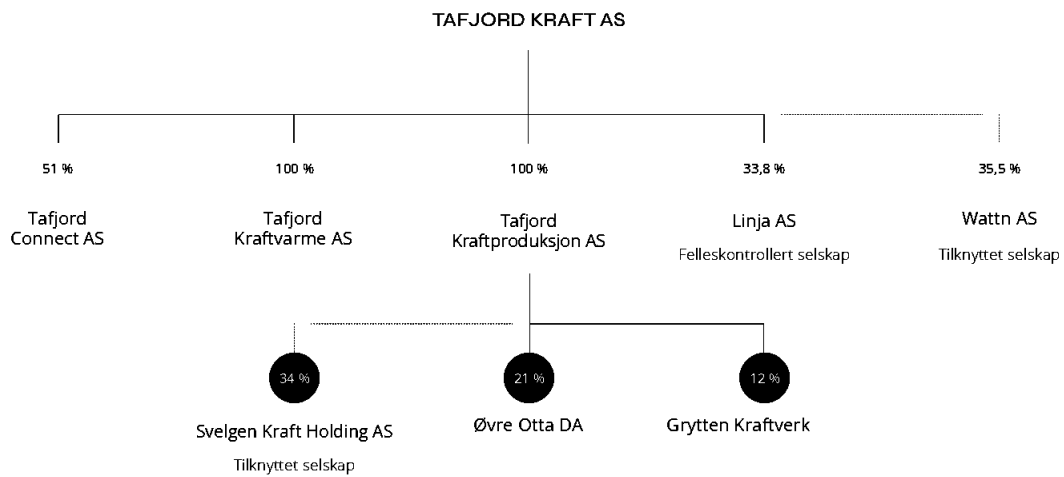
TAFJORD KRAFT AS

51 %

Tafjord Connect AS

100 %

Tafjord Kraftvarme AS

100 %

Tafjord Kraftproduksjon AS

33,8 %

Linja AS

Felleskontrollert selskap

35,5 %

Wattn AS

Tilknyttet selskap

34 %

Svelgen Kraft Holding AS

Tilknyttet selskap

21 %

Øvre Otta DA

12 %

Grytten Kraftverk